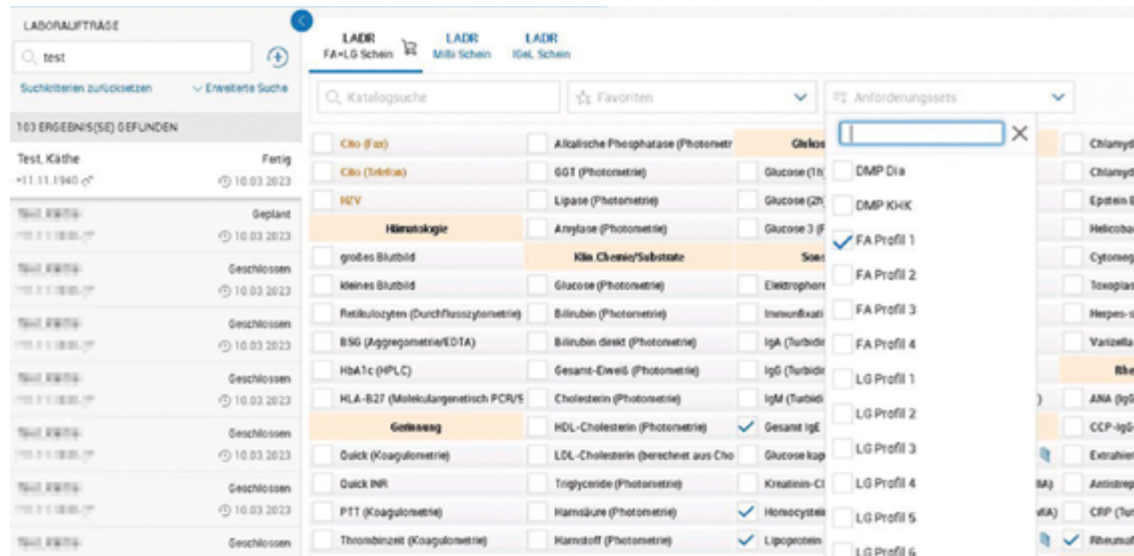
LABORAUFTRÄGE

test

Suchkriterien zurücksetzen

Erweiterte Suche

103 ERGEBNIS(SE) GEFUNDEN

Test, Käthe
*11.11.1940
Fertig
10.03.2023

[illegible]
Geplant
10.03.2023

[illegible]
Geschlossen
10.03.2023

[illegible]
Geschlossen
10.03.2023

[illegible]
Geschlossen
10.03.2023

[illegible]
Geschlossen
10.03.2023

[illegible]
Geschlossen
10.03.2023

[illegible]
Geschlossen
10.03.2023

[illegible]
Geschlossen

LADR
FA+LG Schein

LADR
Milli Schein

LADR
IGeL Schein

Katalogsuche

Favoriten

Anforderungssets

DMP Dia
DMP KHK
FA Profil 1
FA Profil 2
FA Profil 3
FA Profil 4
LG Profil 1
LG Profil 2
LG Profil 3
LG Profil 4
LG Profil 5
LG Profil 6

Cito (Fax)
Cito (Telefon)
HIV
Hämatologie
großes Blutbild
kleines Blutbild
Retikulozyten (Durchflusszytometrie)
BSG (Aggregometrie/EDTA)
HbA1c (HPLC)
HLA-B27 (Molekulargenetisch PCR/S
Gerinnung
Quick (Koagulometrie)
Quick INR
PTT (Koagulometrie)
Thrombinzeit (Koagulometrie)

Alkalische Phosphatase (Photometr
GGT (Photometrie)
Lipase (Photometrie)
Amylase (Photometrie)
Klin. Chemie/Substrate
Glucose (Photometrie)
Bilirubin (Photometrie)
Bilirubin direkt (Photometrie)
Gesamt-Eiweiß (Photometrie)
Cholesterin (Photometrie)
HDL-Cholesterin (Photometrie)
LDL-Cholesterin (berechnet aus Cho
Triglyceride (Photometrie)
Harnsäure (Photometrie)
Harnstoff (Photometrie)

Glukos
Glucose (1h
Glucose (2h
Glucose 3 (F
Sons
Elektrophore
Immunfixati
IgA (Turbidi
IgG (Turbidi
IgM (Turbidi
Gesamt IgE
Glucose kap
Kreatinin-Cl
Homocystei
Lipoprotein

Chlamyd
Chlamyd
Epstein
Helicoba
Cytomeg
Toxoplas
Herpes-
Varizella
Rhe
ANA (IgG
CCP-IgG
Extrahier
Antistrep
CRP (Tur
Rheumaf